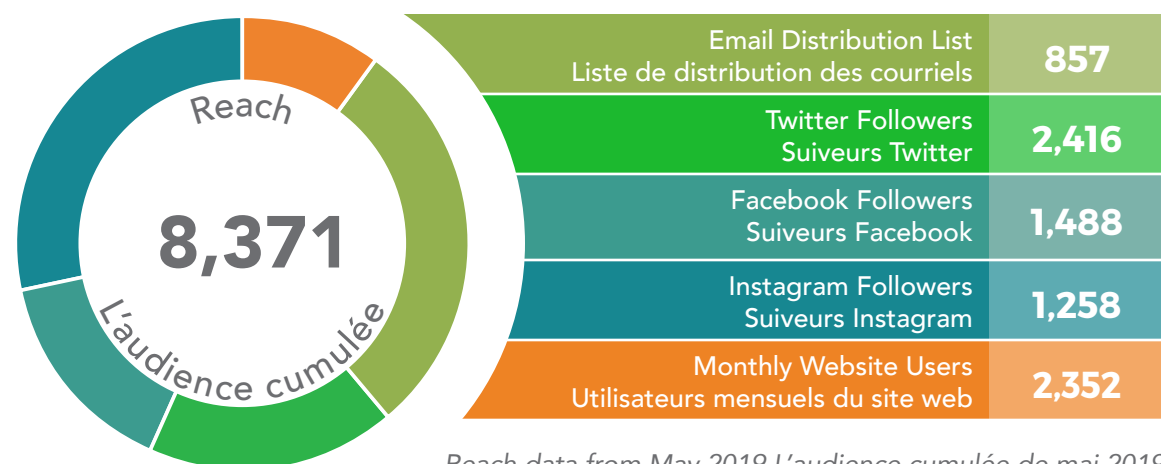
Reach

8,371

L'audience cumulée

| | |
|---|---|
| Email Distribution List<br>Liste de distribution des courriels | 857 |
| Twitter Followers<br>Suiveurs Twitter | 2,416 |
| Facebook Followers<br>Suiveurs Facebook | 1,488 |
| Instagram Followers<br>Suiveurs Instagram | 1,258 |
| Monthly Website Users<br>Utilisateurs mensuels du site web | 2,352 |

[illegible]